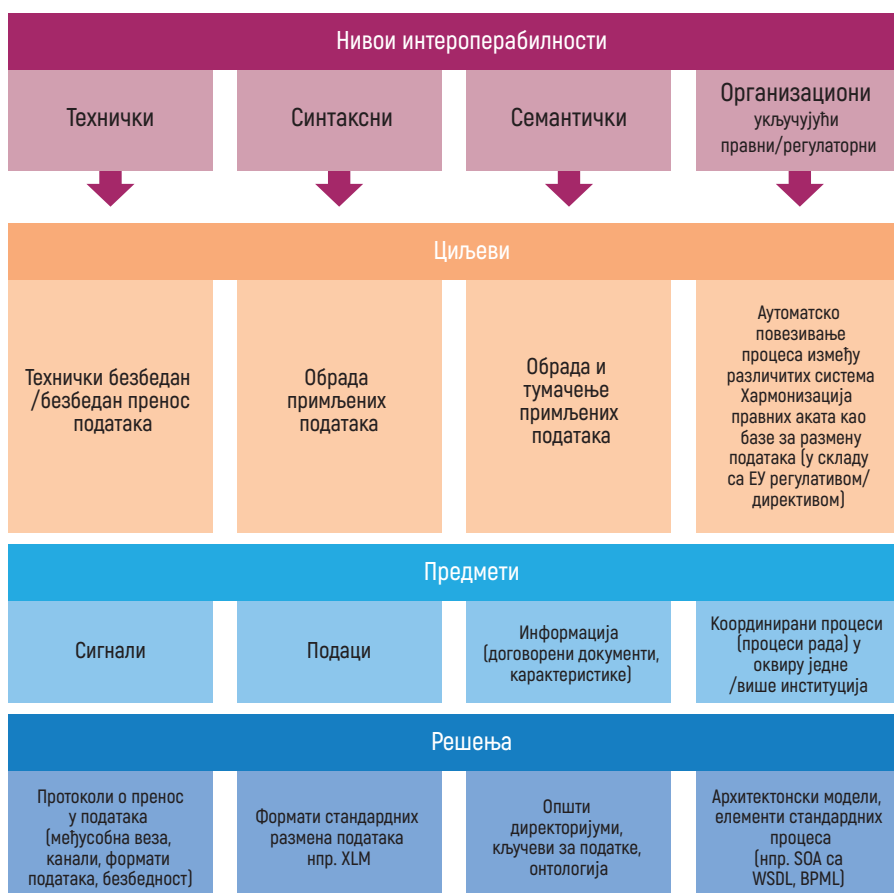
Ниво интероперабилности

Технички

Синтаксни

Семантички

Организациони укључујући правни/регулаторни

Циљеви

Технички безбедан /безбедан пренос података

Обрада примљених података

Обрада и тумачење примљених података

Аутоматско повезивање процеса између различитих система Хармонизација правних аката као базе за размену података (у складу са ЕУ регулативом/ директивом)

Предмети

Сигнали

Подаци

Информација (договорени документи, карактеристике)

Координирани процеси (процеси рада) у оквиру једне /више институција

Решења

Протоколи о пренос у података (међусобна веза, канали, формати података, безбедност)

Формати стандардних размена података нпр. XLM

Општи директоријуми, кључеви за податке, онтологија

Архитектонски модели, елементи стандардних процеса (нпр. SOA са WSDL, BPML)